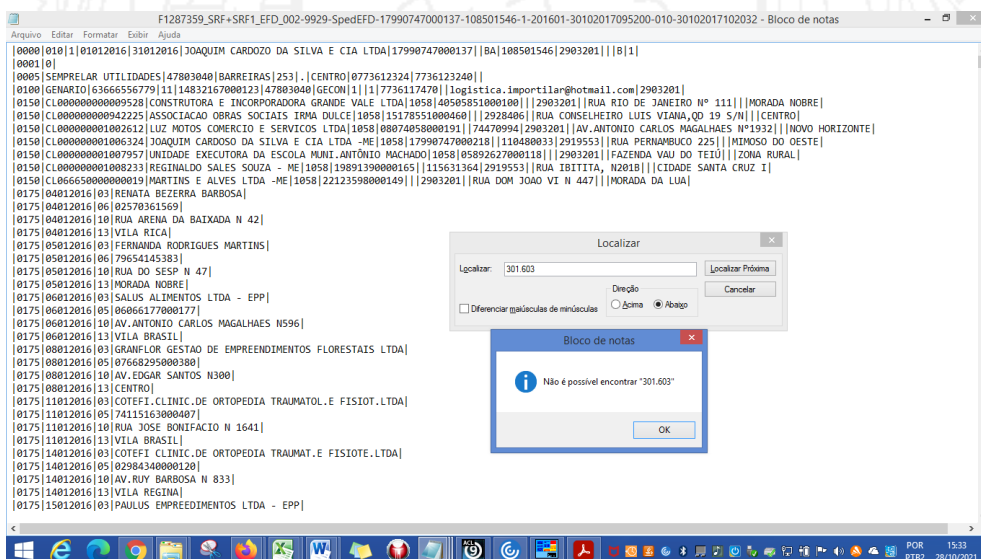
F1287359_SRF+SRF1_EFD_002-9929-SpedEFD-17990747000137-108501546-1-201601-30102017095200-010-30102017102032 - Bloco de notas

Arquivo Editar Formatar Exibir Ajuda

|0000|010|1|01012016|31012016|JOAQUIM CARDOZO DA SILVA E CIA LTDA|17990747000137||BA|108501546|2903201|||B|1|
|0001|0|
|0005|SEMPRELAR UTILIDADES|47803040|BARREIRAS|253|.|CENTRO|0773612324|7736123240||
|0100|GENARIO|63666556779|11|14832167000123|47803040|GECON|1||1|7736117470||logistica.importilar@hotmail.com|2903201|
|0150|CL000000000009528|CONSTRUTORA E INCORPORADORA GRANDE VALE LTDA|1058|40505851000100|||2903201||RUA RIO DE JANEIRO Nº 111|||MORADA NOBRE|
|0150|CL000000000942225|ASSOCIACAO OBRAS SOCIAIS IRMA DULCE|1058|15178551000460|||2928406||RUA CONSELHEIRO LUIS VIANA,QD 19 S/N|||CENTRO|
|0150|CL000000001002612|LUZ MOTOS COMERCIO E SERVICOS LTDA|1058|08074058000191||74470994|2903201||AV.ANTONIO CARLOS MAGALHAES Nº1932|||NOVO HORIZONTE|
|0150|CL000000001006324|JOAQUIM CARDOSO DA SILVA E CIA LTDA -ME|1058|17990747000218||110480033|2919553||RUA PERNAMBUCO 225|||MIMOSO DO OESTE|
|0150|CL000000001007957|UNIDADE EXECUTORA DA ESCOLA MUNI.ANTÔNIO MACHADO|1058|05892627000118|||2903201||FAZENDA VAU DO TEIÚ|||ZONA RURAL|
|0150|CL000000001008233|REGINALDO SALES SOUZA - ME|1058|19891390000165||115631364|2919553||RUA IBITITA, N201B|||CIDADE SANTA CRUZ I|
|0150|CL666650000000019|MARTINS E ALVES LTDA -ME|1058|22123598000149|||2903201||RUA DOM JOAO VI N 447|||MORADA DA LUA|
|0175|04012016|03|RENATA BEZERRA BARBOSA|
|0175|04012016|06|02570361569|
|0175|04012016|10|RUA ARENA DA BAIXADA N 42|
|0175|04012016|13|VILA RICA|
|0175|05012016|03|FERNANDA RODRIGUES MARTINS|
|0175|05012016|06|79654145383|
|0175|05012016|10|RUA DO SESP N 47|
|0175|05012016|13|MORADA NOBRE|
|0175|06012016|03|SALUS ALIMENTOS LTDA - EPP|
|0175|06012016|05|06066177000177|
|0175|06012016|10|AV.ANTONIO CARLOS MAGALHAES N596|
|0175|06012016|13|VILA BRASIL|
|0175|08012016|03|GRANFLOR GESTAO DE EMPREENDIMENTOS FLORESTAIS LTDA|
|0175|08012016|05|07668295000380|
|0175|08012016|10|AV.EDGAR SANTOS N300|
|0175|08012016|13|CENTRO|
|0175|11012016|03|COTEFI.CLINIC.DE ORTOPEDIA TRAUMATOL.E FISIOT.LTDA|
|0175|11012016|05|74115163000407|
|0175|11012016|10|RUA JOSE BONIFACIO N 1641|
|0175|11012016|13|VILA BRASIL|
|0175|14012016|03|COTEFI CLINIC.DE ORTOPEDIA TRAUMAT.E FISIOTE.LTDA|
|0175|14012016|05|02984340000120|
|0175|14012016|10|AV.RUY BARBOSA N 833|
|0175|14012016|13|VILA REGINA|
|0175|15012016|03|PAULUS EMPREENDIMENTOS LTDA - EPP|

Localizar
Localizar: 301.603
Localizar Próxima
Cancelar
Direção
Acima
Abaixo
Diferenciar maiúsculas de minúsculas

Bloco de notas
Não é possível encontrar "301.603"
OK

POR PTB2 15:33 28/10/2021